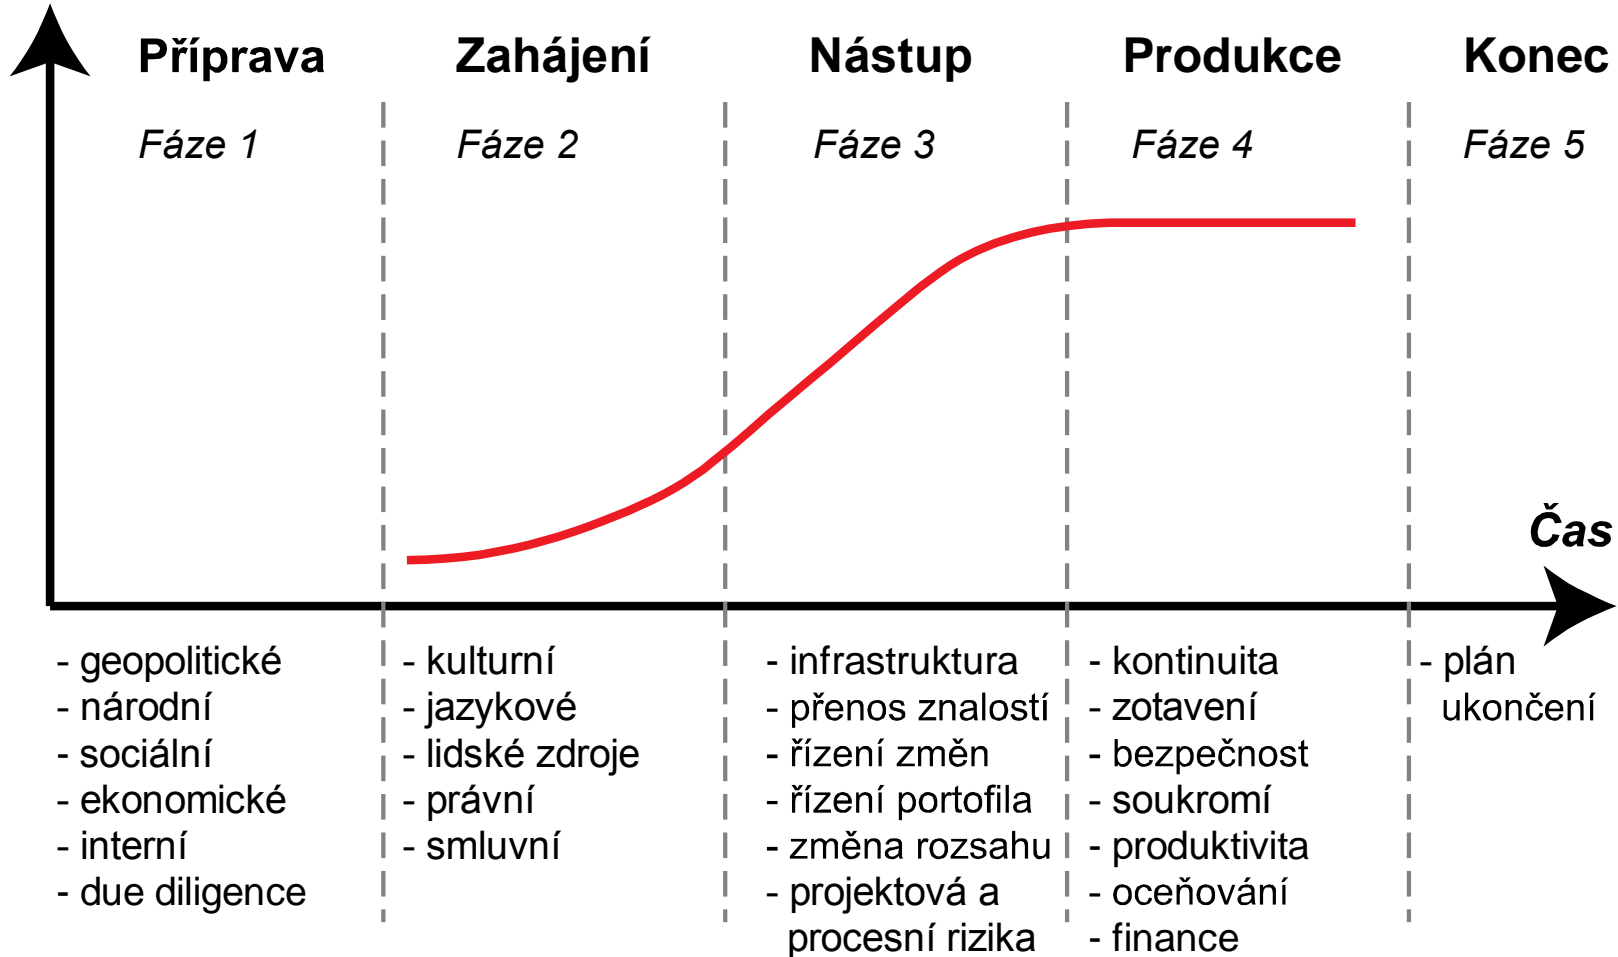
Příprava

Fáze 1

Zahájení

Fáze 2

Nástup

Fáze 3

Produkce

Fáze 4

Konec

Fáze 5

Čas

- geopolitické
- národní
- sociální
- ekonomické
- interní
- due diligence

- kulturní
- jazykové
- lidské zdroje
- právní
- smluvní

- infrastruktura
- přenos znalostí
- řízení změn
- řízení portofila
- změna rozsahu
- projektová a procesní rizika

- kontinuita
- zotavení
- bezpečnost
- soukromí
- produktivita
- oceňování
- finance

- plán ukončení